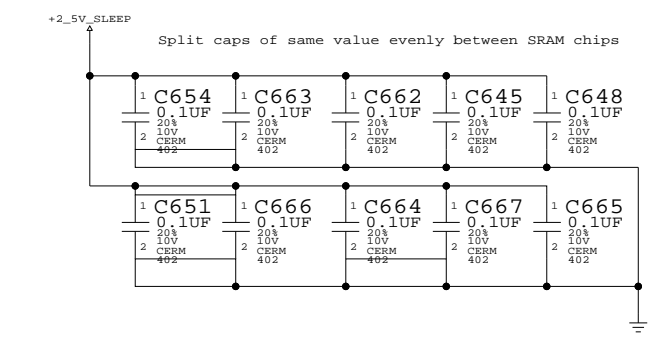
+2_5V_SLEEP

Split caps of same value evenly between SRAM chips

1 C654 0.1UF 2 20% 10V CERM 402

1 C663 0.1UF 2 20% 10V CERM 402

1 C662 0.1UF 2 20% 10V CERM 402

1 C645 0.1UF 2 20% 10V CERM 402

1 C648 0.1UF 2 20% 10V CERM 402

1 C651 0.1UF 2 20% 10V CERM 402

1 C666 0.1UF 2 20% 10V CERM 402

1 C664 0.1UF 2 20% 10V CERM 402

1 C667 0.1UF 2 20% 10V CERM 402

1 C665 0.1UF 2 20% 10V CERM 402